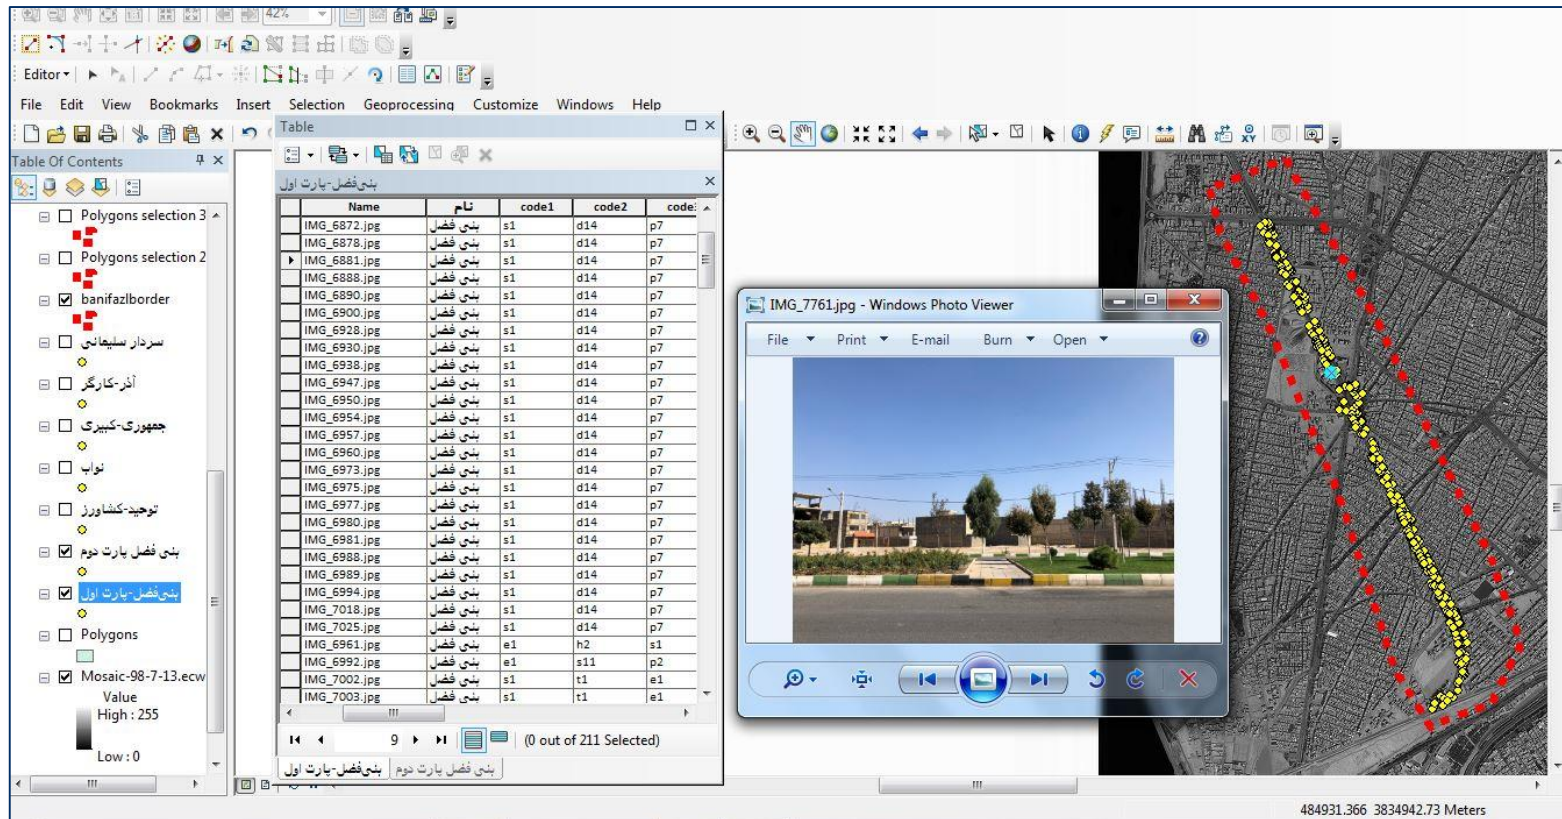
42%

Editor▾

File Edit View Bookmarks Insert Selection Geoprocessing Customize Windows Help

Table Of Contents

Polygons selection 3
Polygons selection 2
banifazlborder
سردار سلیمانی
آذر-کارگر
جمهوری-کبیری
نواب
توحید-کشاورز
بنی فضل پارت دوم
بنی‌فضل-پارت اول
Polygons
Mosaic-98-7-13.ecw
Value
High : 255
Low : 0

Table

بنی‌فضل-پارت اول

| Name | نام | code1 | code2 | code |
|---|---|---|---|---|
| IMG_6872.jpg | بنی فضل | s1 | d14 | p7 |
| IMG_6878.jpg | بنی فضل | s1 | d14 | p7 |
| IMG_6881.jpg | بنی فضل | s1 | d14 | p7 |
| IMG_6888.jpg | بنی فضل | s1 | d14 | p7 |
| IMG_6890.jpg | بنی فضل | s1 | d14 | p7 |
| IMG_6900.jpg | بنی فضل | s1 | d14 | p7 |
| IMG_6928.jpg | بنی فضل | s1 | d14 | p7 |
| IMG_6930.jpg | بنی فضل | s1 | d14 | p7 |
| IMG_6938.jpg | بنی فضل | s1 | d14 | p7 |
| IMG_6947.jpg | بنی فضل | s1 | d14 | p7 |
| IMG_6950.jpg | بنی فضل | s1 | d14 | p7 |
| IMG_6954.jpg | بنی فضل | s1 | d14 | p7 |
| IMG_6957.jpg | بنی فضل | s1 | d14 | p7 |
| IMG_6960.jpg | بنی فضل | s1 | d14 | p7 |
| IMG_6973.jpg | بنی فضل | s1 | d14 | p7 |
| IMG_6975.jpg | بنی فضل | s1 | d14 | p7 |
| IMG_6977.jpg | بنی فضل | s1 | d14 | p7 |
| IMG_6980.jpg | بنی فضل | s1 | d14 | p7 |
| IMG_6981.jpg | بنی فضل | s1 | d14 | p7 |
| IMG_6988.jpg | بنی فضل | s1 | d14 | p7 |
| IMG_6989.jpg | بنی فضل | s1 | d14 | p7 |
| IMG_6994.jpg | بنی فضل | s1 | d14 | p7 |
| IMG_7018.jpg | بنی فضل | s1 | d14 | p7 |
| IMG_7025.jpg | بنی فضل | s1 | d14 | p7 |
| IMG_6961.jpg | بنی فضل | e1 | h2 | s1 |
| IMG_6992.jpg | بنی فضل | e1 | s11 | p2 |
| IMG_7002.jpg | بنی فضل | s1 | t1 | e1 |
| IMG_7003.jpg | بنی فضل | s1 | t1 | e1 |

9 (0 out of 211 Selected)

بنی‌فضل-پارت اول | بنی فضل پارت دوم

IMG_7761.jpg - Windows Photo Viewer

File ▾ Print ▾ E-mail Burn ▾ Open ▾

484931.366 3834942.73 Meters